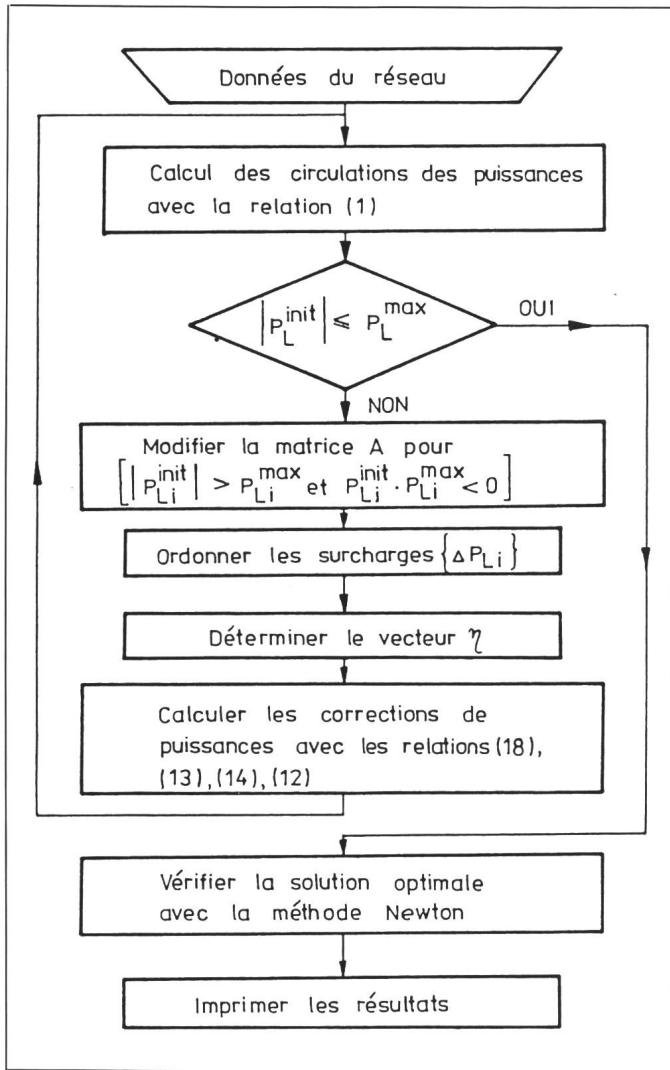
Données du réseau

Calcul des circulations des puissances avec la relation (1)

$\left|P_L^{init}\right| \leqslant P_L^{max}$

OUI

NON

Modifier la matrice A pour $\left[\left|P_{Li}^{init}\right| > P_{Li}^{max} \text{ et } P_{Li}^{init} \cdot P_{Li}^{max} < 0\right]$

Ordonner les surcharges $\left\{\Delta P_{Li}\right\}$

Déterminer le vecteur $\eta$

Calculer les corrections de puissances avec les relations (18), (13), (14), (12)

Vérifier la solution optimale avec la méthode Newton

Imprimer les résultats